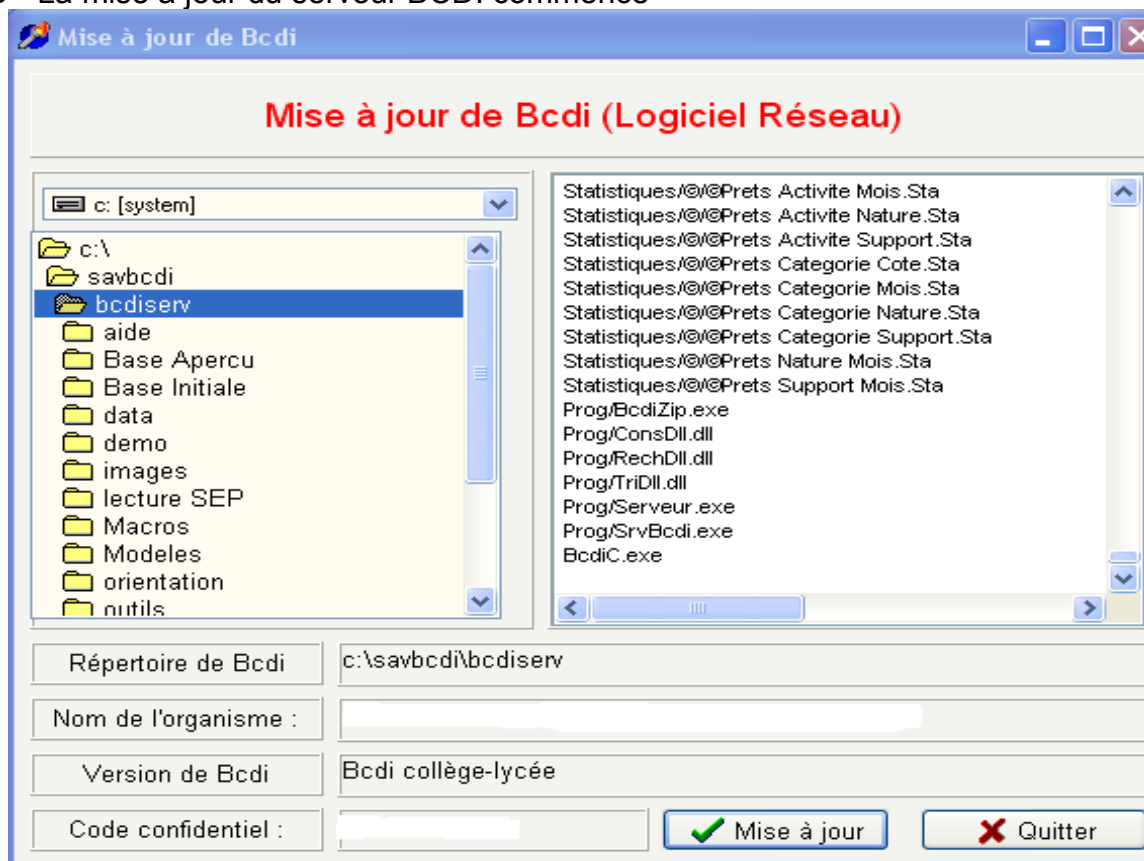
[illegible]

Mise à jour de Bcdi

Mise à jour de Bcdi (Logiciel Réseau)

c: [system]

c:\
savbcdi
bcdiserv
aide
Base Apercu
Base Initiale
data
demo
images
lecture SEP
Macros
Modeles
orientation
outils

Statistiques/@/@Prets Activite Mois.Sta
Statistiques/@/@Prets Activite Nature.Sta
Statistiques/@/@Prets Activite Support.Sta
Statistiques/@/@Prets Categorie Cote.Sta
Statistiques/@/@Prets Categorie Mois.Sta
Statistiques/@/@Prets Categorie Nature.Sta
Statistiques/@/@Prets Categorie Support.Sta
Statistiques/@/@Prets Nature Mois.Sta
Statistiques/@/@Prets Support Mois.Sta
Prog/BcdiZip.exe
Prog/ConsDll.dll
Prog/RechDll.dll
Prog/TriDll.dll
Prog/Serveur.exe
Prog/SrvBcdi.exe
BcdiC.exe

Répertoire de Bcdi
c:\savbcdi\bcdiserv

Nom de l'organisme :

Version de Bcdi
Bcdi collège-lycée

Code confidentiel :

Mise à jour

Quitter